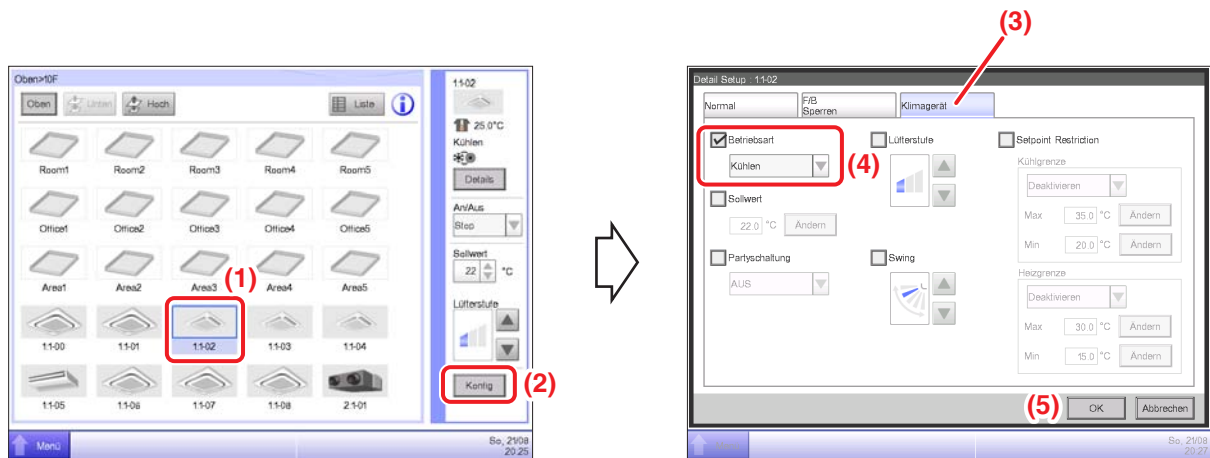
Oben>10F

Oben Unten Hoch Liste

Room1 Room2 Room3 Room4 Room5

Office1 Office2 Office3 Office4 Office5

Area1 Area2 Area3 Area4 Area5

(1)

1-1-00 1-1-01 1-1-02 1-1-03 1-1-04

1-1-05 1-1-06 1-1-07 1-1-08 2-1-01

1-1-02

25.0°C

Kühlen

Details

An/Aus

Stop

Sollwert

22 °C

Lüfterstufe

Konfig

(2)

Menü

So, 21/08 20:25

(3)

Detail Setup : 1-1-02

Normal

F/B Sperren

Klimagerät

Betriebsart

Kühlen

(4)

Lüfterstufe

Setpoint Restriction

Kühlgrenze

Deaktivieren

Max 35.0 °C Ändern

Min 20.0 °C Ändern

Sollwert

22.0 °C Ändern

Partyschaltung

AUS

Swing

Heizgrenze

Deaktivieren

Max 30.0 °C Ändern

Min 15.0 °C Ändern

(5)

OK

Abbrechen

So, 21/08 20:27